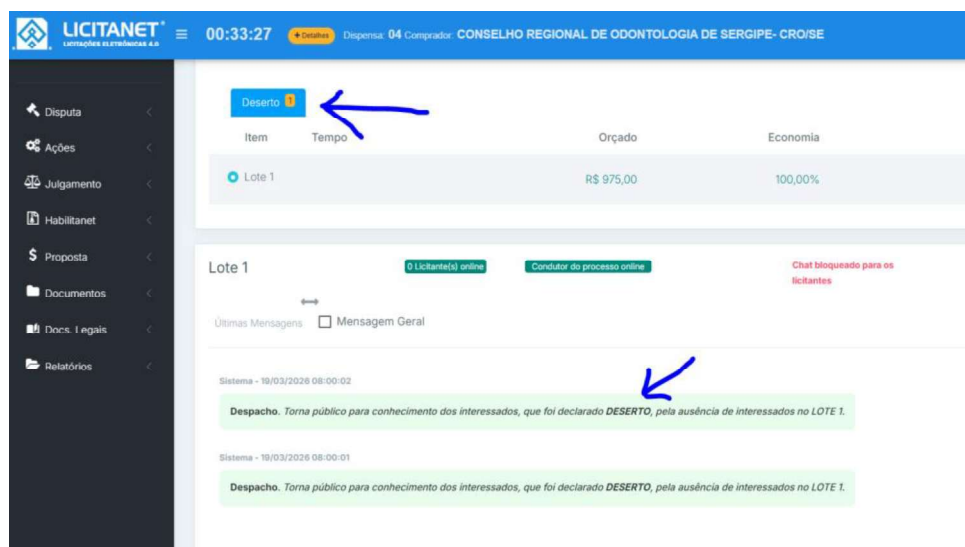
LICITANET®
LICITAÇÕES ELETRÔNICAS 4.0

00:33:27 + Detalhes Dispensa: 04 Comprador: CONSELHO REGIONAL DE ODONTOLOGIA DE SERGIPE- CRO/SE

Disputa
Ações
Julgamento
Habilitanet
Proposta
Documentos
Docs. Legais
Relatórios

Deserto 1

| Item | Tempo | Orçado | Economia |
|---|---|---|---|
| Lote 1 | | R$ 975,00 | 100,00% |

Lote 1
0 Licitante(s) online
Condutor do processo online
Chat bloqueado para os licitantes

Últimas Mensagens
Mensagem Geral

Sistema - 19/03/2026 08:00:02
Despacho. Torna público para conhecimento dos interessados, que foi declarado DESERTO, pela ausência de interessados no LOTE 1.

Sistema - 19/03/2026 08:00:01
Despacho. Torna público para conhecimento dos interessados, que foi declarado DESERTO, pela ausência de interessados no LOTE 1.